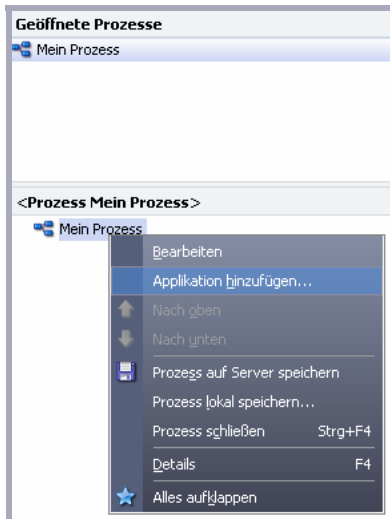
Geöffnete Prozesse

Mein Prozess

<Prozess Mein Prozess>

Mein Prozess

Bearbeiten

Applikation hinzufügen...

Nach oben

Nach unten

Prozess auf Server speichern

Prozess lokal speichern...

Prozess schließen Strg+F4

Details F4

Alles aufklappen